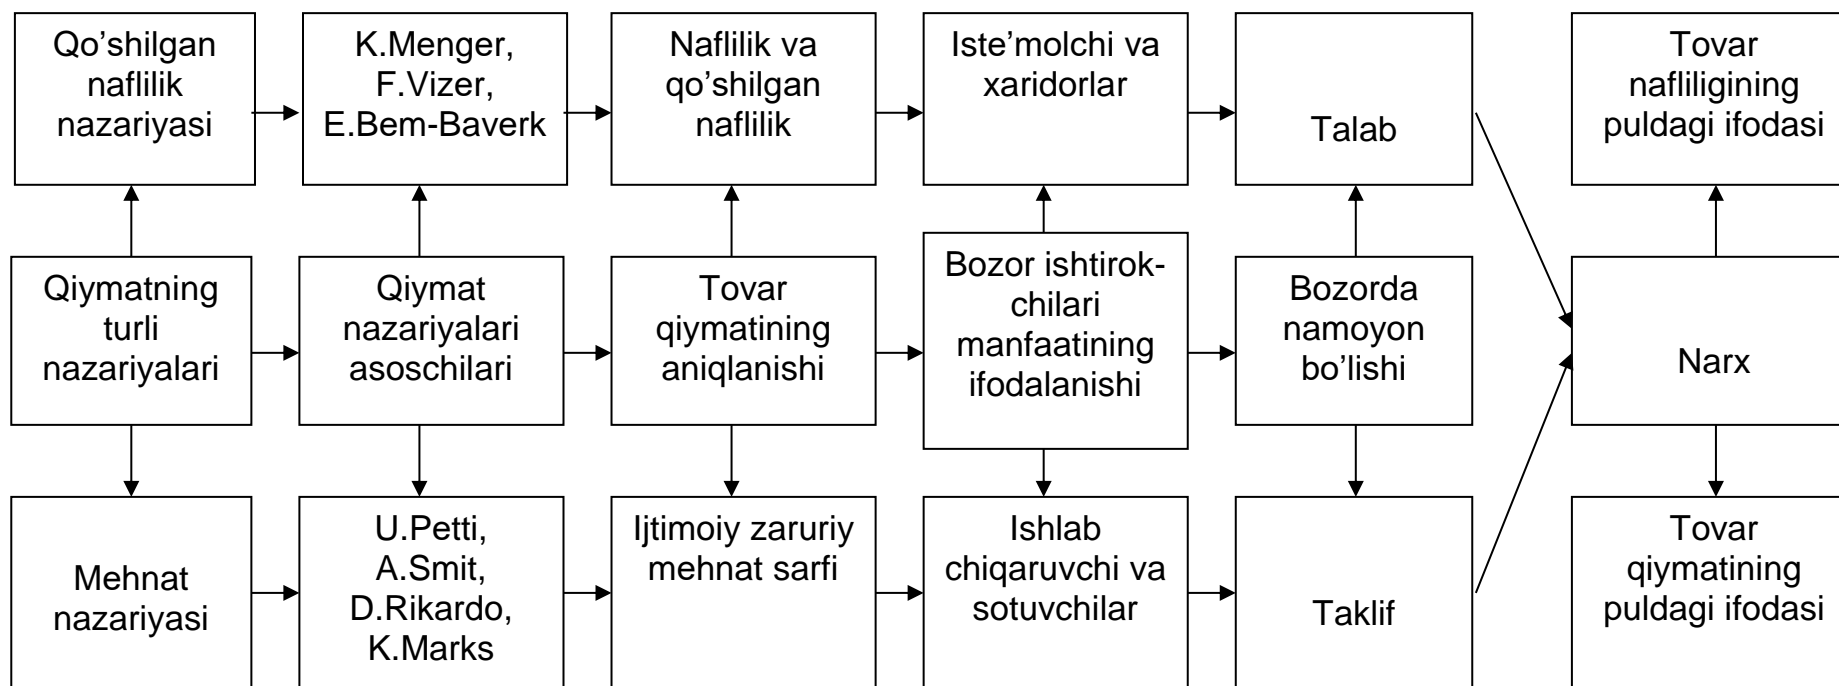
Qo’shilgan naflilik nazariyasi

K.Menger, F.Vizer, E.Bem-Baverk

Naflilik va qo’shilgan naflilik

Iste’molchi va xaridorlar

Talab

Tovar nafliligining puldagi ifodasi

Qiymatning turli nazariyalari

Qiymat nazariyalari asoschilari

Tovar qiymatining aniqlanishi

Bozor ishtirokchilari manfaatining ifodalanishi

Bozorda namoyon bo’lishi

Narx

Mehnat nazariyasi

U.Petti, A.Smit, D.Rikardo, K.Marks

Ijtimoiy zaruriy mehnat sarfi

Ishlab chiqaruvchi va sotuvchilar

Taklif

Tovar qiymatining puldagi ifodasi